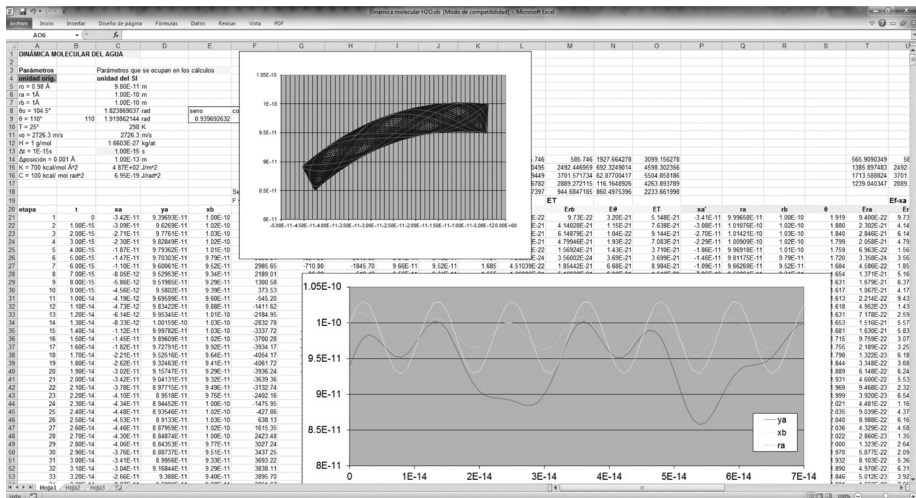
Dinámica molecular H2O.xls [Modo de compatibilidad] - Microsoft Excel

Archivo Inicio Insertar Diseño de página Fórmulas Datos Revisar Vista PDF

AO6 fx

1 DINÁMICA MOLECULAR DEL AGUA

3 Parámetros | Parámetros que se ocupan en los cálculos
4 unidad orig. | unidad del SI
5 ro = 0.98 Å | 9.80E-11 m
6 ra = 1Å | 1.00E-10 m
7 rb = 1Å | 1.00E-10 m
8 θo = 104.5° | 1.823869037 rad | seno
9 θ = 110° | 110 | 1.919862144 rad | 0.939692632
10 T = 25° | 298 K
11 vo = 2726.3 m/s | 2726.3 m/s
12 H = 1 g/mol | 1.6603E-27 kg/at
13 Δt = 1E-15s | 1.00E-15 s
14 Δposición = 0.001 Å | 1.00E-13 m
15 K = 700 kcal/mol Å^2 | 4.87E+02 J/m^2
16 C = 100 kcal/ mol rad^2 | 6.95E-19 J/rad^2

20 etapa | t | xa | ya | xb

1.05E-10
1E-10
9.5E-11
9E-11
8.5E-11
8E-11
-5.00E-11 -4.50E-11 -4.00E-11 -3.50E-11 -3.00E-11 -2.50E-11 -2.00E-11 -1.50E-11 -1.00E-11 -5.00E-12 0.00E+00

| | M | N | O | | | | | T | |
|---|---|---|---|---|---|---|---|---|---|
| .746 | 585.746 | 1927.664278 | 3099.156278 | | | | | 565.9090349 | 5 |
| 3495 | 2492.446959 | 692.3249014 | 4598.302356 | | | | | 1385.897483 | 2492. |
| 3449 | 3701.571734 | 62.87700417 | 5504.858186 | | | | | 1713.588824 | 3701. |
| 6782 | 2889.272115 | 116.1648926 | 4263.893789 | | | | | 1239.040347 | 2889. |
| 7397 | 944.6847185 | 860.4975396 | 2233.661998 | | | | | | |

ET | Erb | E# | ET | xa' | ra | rb | θ | Exa | Ef-xa

1.05E-10
1E-10
9.5E-11
9E-11
8.5E-11
8E-11
0 1E-14 2E-14 3E-14 4E-14 5E-14 6E-14 7E-14
ya
xb
ra

Hoja1 Hoja2 Hoja3
Listo